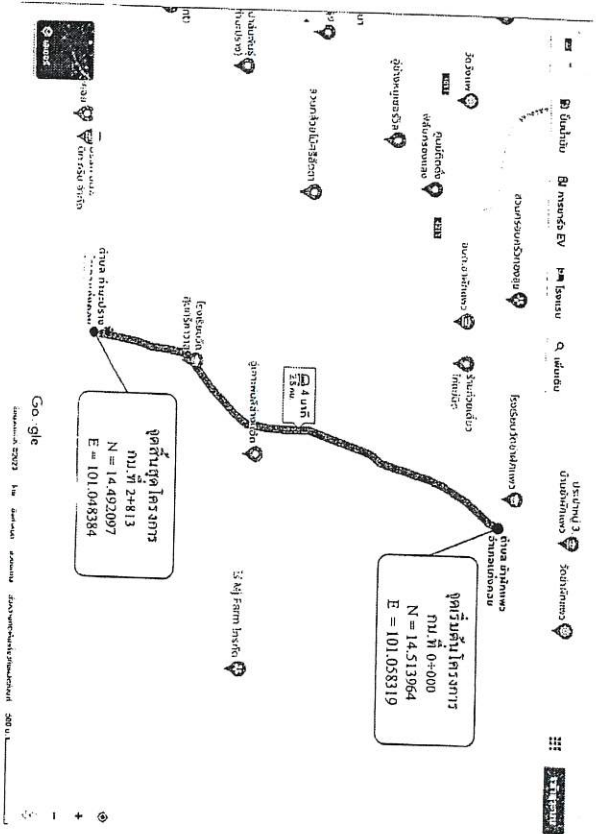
จุดเริ่มต้นโครงการ
กม. ที่ 0+000
N = 14.513964
E = 101.05319

จุดสิ้นสุดโครงการ
กม. ที่ 2+813
N = 14.492097
E = 101.048384

ตำบล ทับกวาง
ตำบล กุดแล่ปราน
4 นาที
2.5 กม.
วัดทับกวาง
ร้านก๋วยเตี๋ยว
สวนทรงหงส์ทับกวาง
ศูนย์ค้าส่ง
วัดทับกวาง
KU Farm ไทยกิจ
ประชาชน 3
บ้านทับกวาง
วัดทับกวาง
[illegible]
ร้านอาหาร
โรงเรียนวัด
ร้านก๋วยเตี๋ยว
ปั๊มน้ำมัน
ร้านอาหาร
โรงแรม
ร้านอาหาร
ร้านกาแฟ
ร้านอาหาร
ร้านอาหาร
ปั๊มน้ำมัน
ร้านอาหาร
ร้านอาหาร
สถานีชาร์จ EV
โรงแรม
เพิ่มเติม
Google
ข้อมูลแผนที่ ©2023
500 ม.